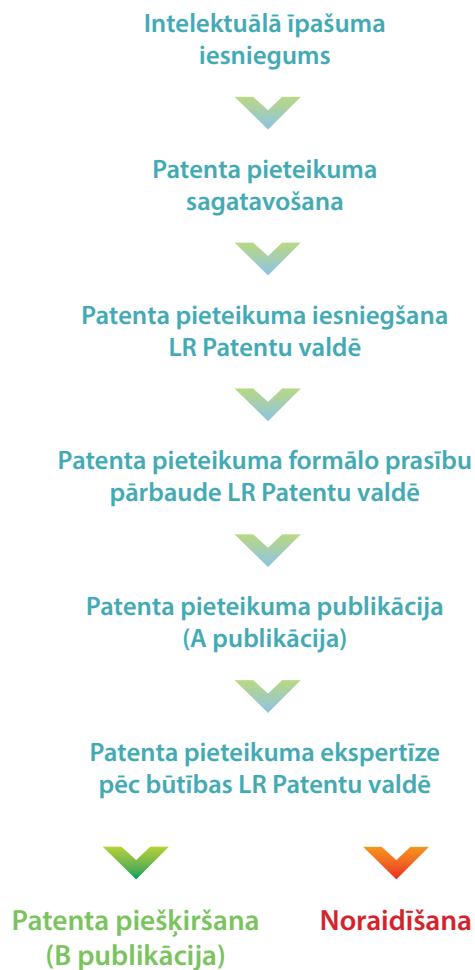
Intelektuālā īpašuma iesniegums

Patenta pieteikuma sagatavošana

Patenta pieteikuma iesniegšana LR Patentu valdē

Patenta pieteikuma formālo prasību pārbaude LR Patentu valdē

Patenta pieteikuma publikācija (A publikācija)

Patenta pieteikuma ekspertīze pēc būtības LR Patentu valdē

Patenta piešķiršana (B publikācija)

Noraidīšana